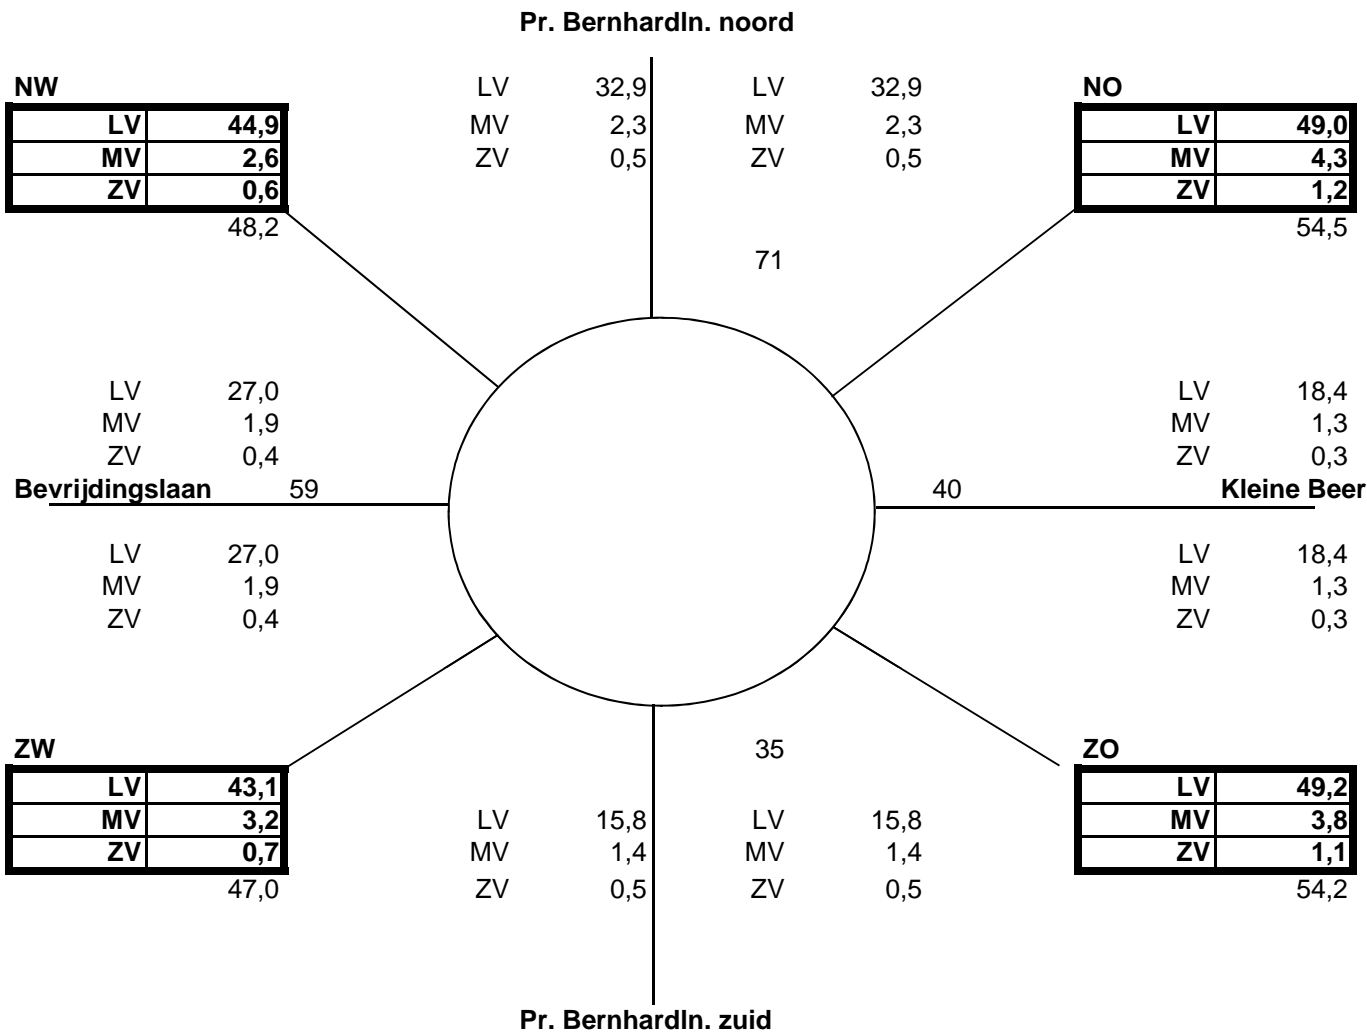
Pr. Bernhardln. noord

NW

| LV | 44,9 |
|---|---|
| MV | 2,6 |
| ZV | 0,6 |

48,2

LV 32,9
MV 2,3
ZV 0,5

LV 32,9
MV 2,3
ZV 0,5

NO

| LV | 49,0 |
|---|---|
| MV | 4,3 |
| ZV | 1,2 |

54,5

71

LV 27,0
MV 1,9
ZV 0,4

LV 18,4
MV 1,3
ZV 0,3

Bevrijdingslaan 59

40 Kleine Beer

LV 27,0
MV 1,9
ZV 0,4

LV 18,4
MV 1,3
ZV 0,3

ZW

| LV | 43,1 |
|---|---|
| MV | 3,2 |
| ZV | 0,7 |

47,0

35

LV 15,8
MV 1,4
ZV 0,5

LV 15,8
MV 1,4
ZV 0,5

ZO

| LV | 49,2 |
|---|---|
| MV | 3,8 |
| ZV | 1,1 |

54,2

Pr. Bernhardln. zuid